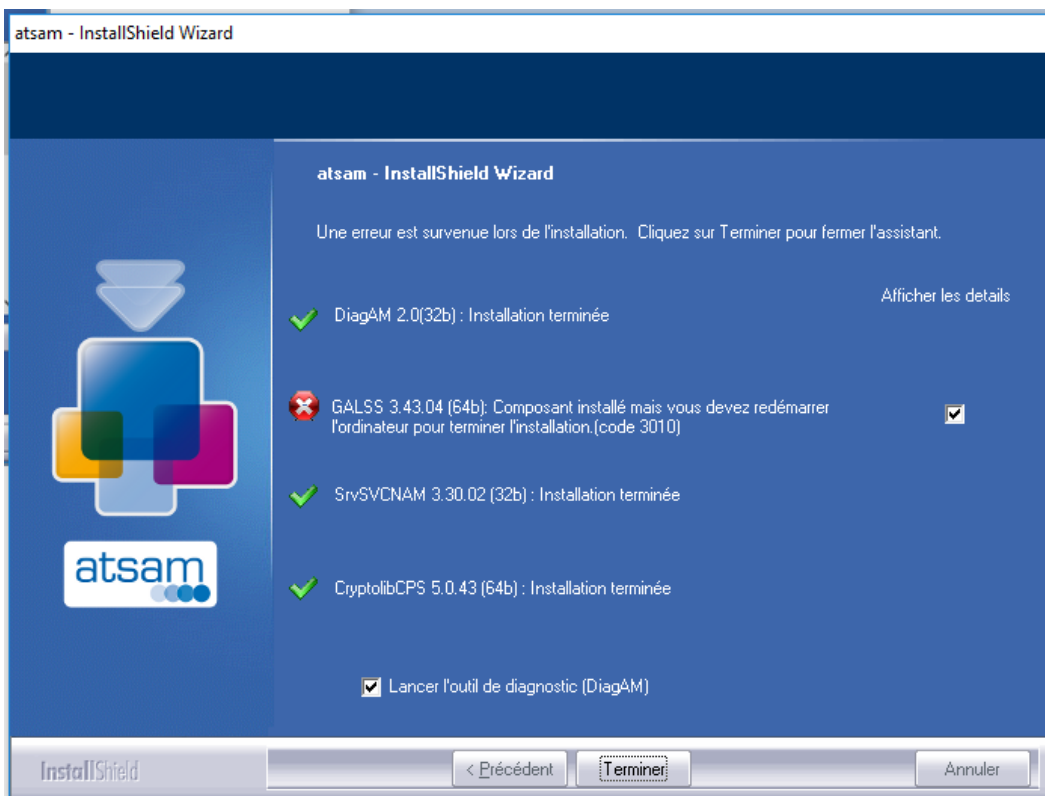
atsam - InstallShield Wizard

atsam - InstallShield Wizard

Une erreur est survenue lors de l'installation. Cliquez sur Terminer pour fermer l'assistant.

Afficher les details

DiagAM 2.0(32b) : Installation terminée

GALSS 3.43.04 (64b): Composant installé mais vous devez redémarrer l'ordinateur pour terminer l'installation.(code 3010)

SrvSVCNAM 3.30.02 (32b) : Installation terminée

CryptolibCPS 5.0.43 (64b) : Installation terminée

Lancer l'outil de diagnostic (DiagAM)

atsam

InstallShield

< Précédent

Terminer

Annuler